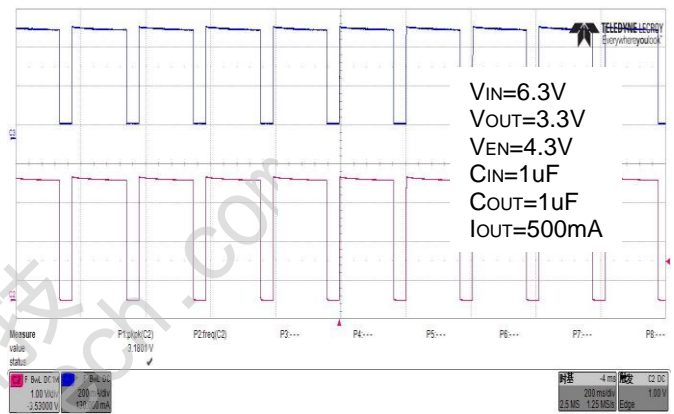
TELEDYNE LECROY
Everywhereyoulook

VIN=6.3V
VOUT=3.3V
VEN=4.3V
CIN=1uF
COUT=1uF
IOUT=500mA

C3

C4

Measure
value
status

P1:pkpk(C2)
3.1801 V
✓

P2:freq(C2)

P3:---

P4:---

P5:---

P6:---

P7:---

P8:---

F BwL DC1M
1.00 V/div
-3.52000 V

BwL DC
200 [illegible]/div
130 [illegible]mA

时基 -4 ms
200 ms/div
2.5 MS 1.25 MS/s

触发 C2 DC
1.00 V
Edge